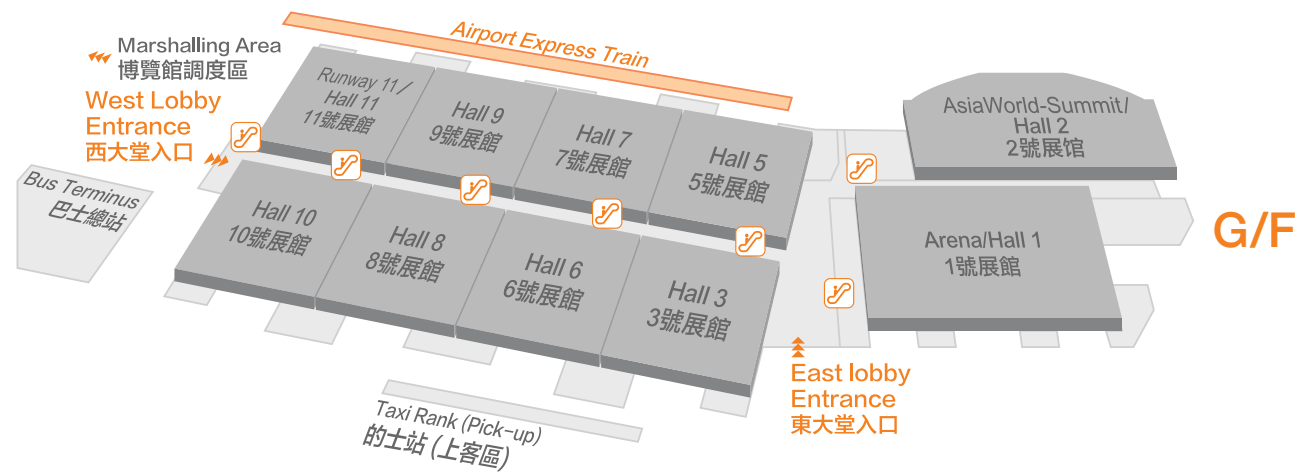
Marshalling Area
博覽館調度區

West Lobby Entrance
西大堂入口

Airport Express Train

Bus Terminus
巴士總站

Runway 11 / Hall 11
11號展館

Hall 9
9號展館

Hall 7
7號展館

Hall 5
5號展館

AsiaWorld-Summit/ Hall 2
2號展馆

Hall 10
10號展館

Hall 8
8號展館

Hall 6
6號展館

Hall 3
3號展館

Arena/Hall 1
1號展館

G/F

East lobby Entrance
東大堂入口

Taxi Rank (Pick-up)
的士站 (上客區)